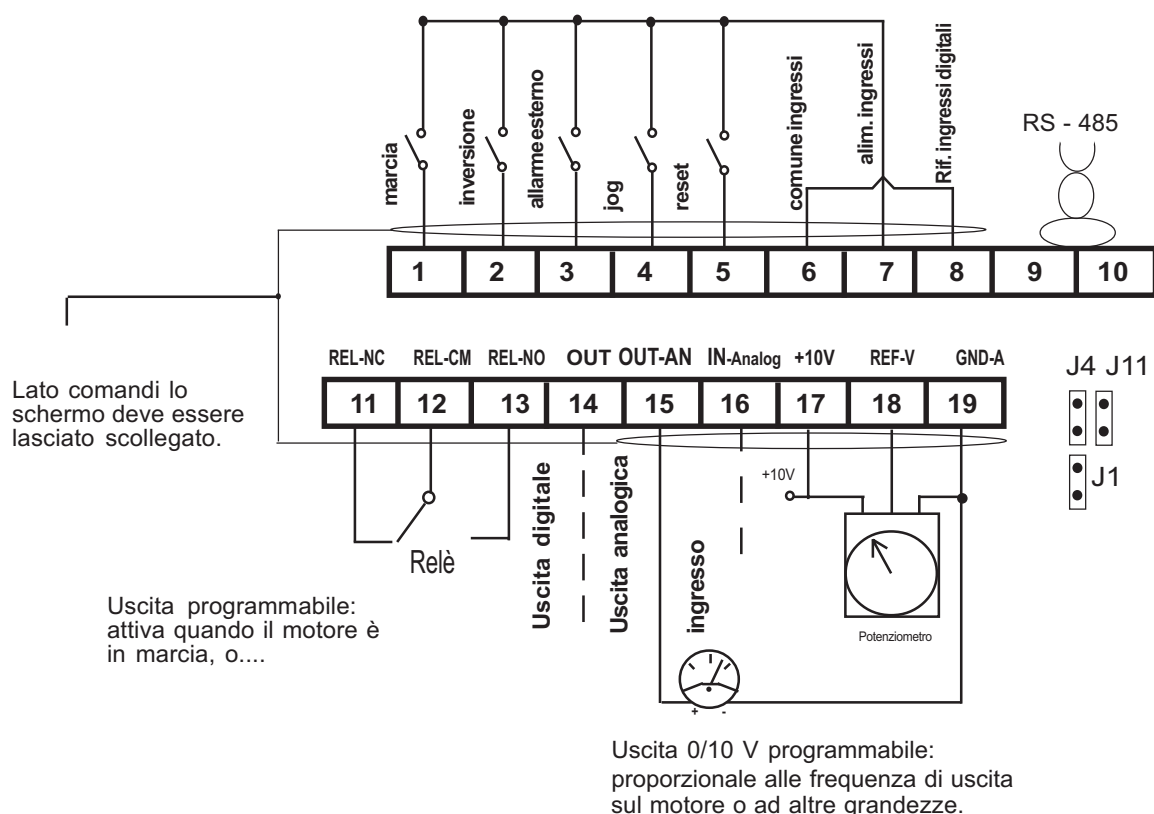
marcia
inversione
allarme esterno
jog
reset
comune ingressi
alim. ingressi
Rif. ingressi digitali
RS - 485

| 1 | 2 | 3 | 4 | 5 | 6 | 7 | 8 | 9 | 10 |
|---|---|---|---|---|---|---|---|---|---|

REL-NC REL-CM REL-NO OUT OUT-AN IN-Analog +10V REF-V GND-A

| 11 | 12 | 13 | 14 | 15 | 16 | 17 | 18 | 19 |
|---|---|---|---|---|---|---|---|---|

J4 J11
J1

Lato comandi lo schermo deve essere lasciato scollegato.

Relè

Uscita digitale
Uscita analogica
ingresso
+10V
Potenziometro

Uscita programmabile: attiva quando il motore è in marcia, o....

+ -

Uscita 0/10 V programmabile: proporzionale alle frequenza di uscita sul motore o ad altre grandezze.